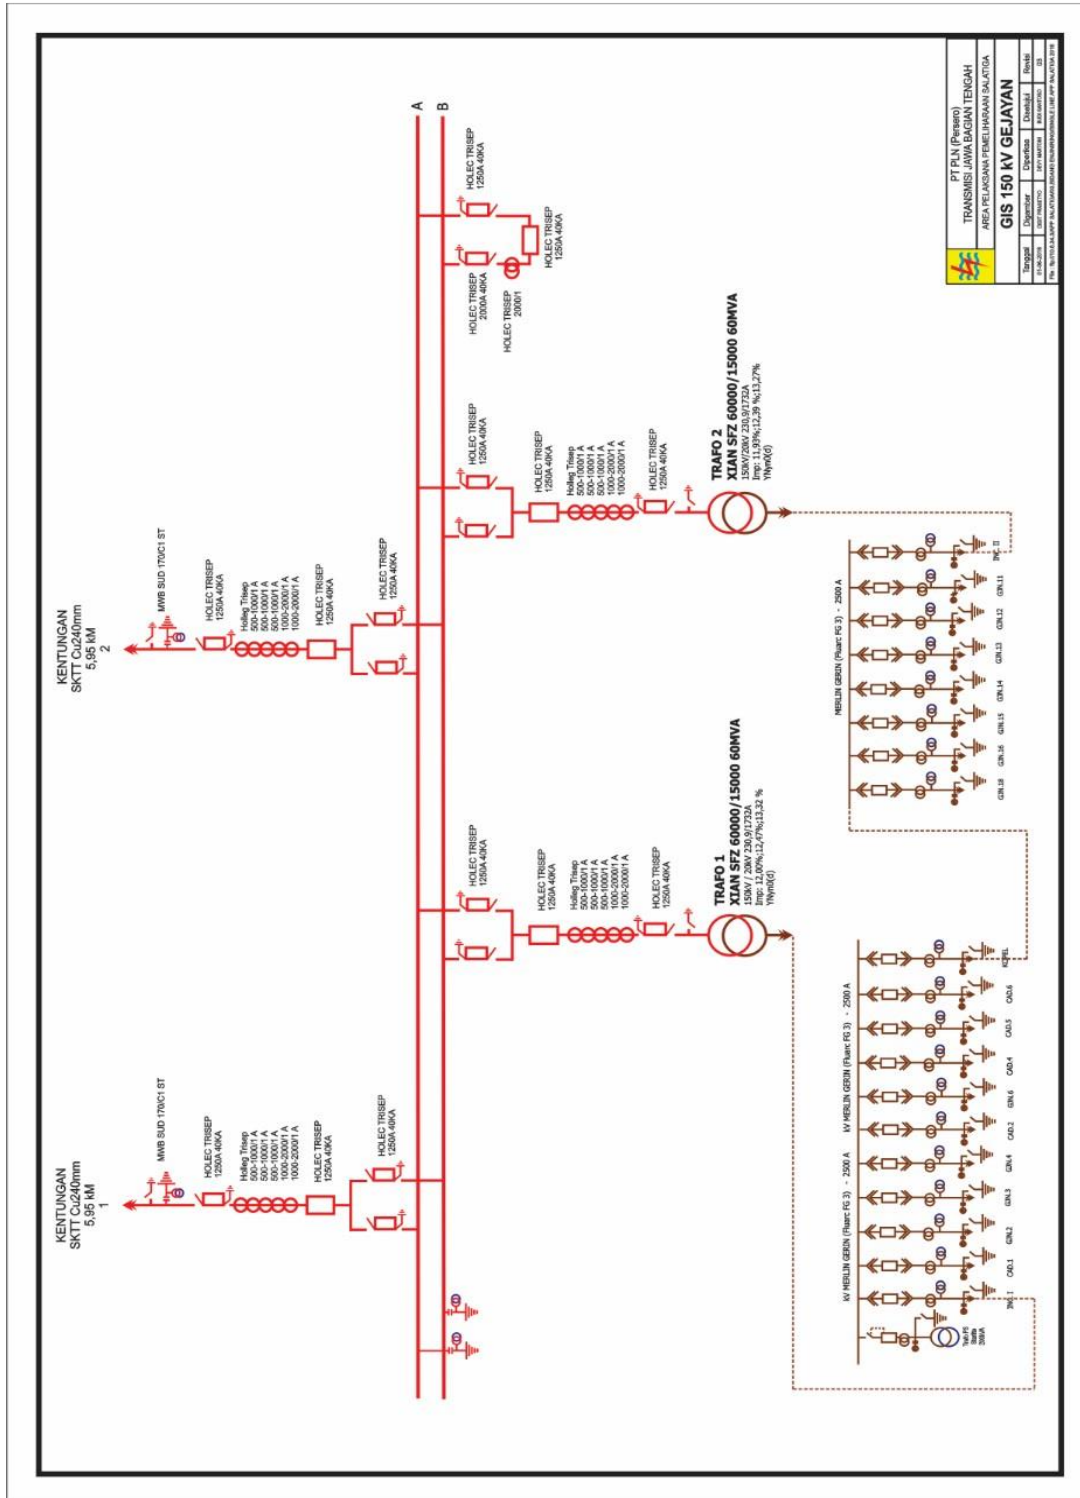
PT PLN (Persero)
TRANSMISI JAWA BAGIAN TENGAH
AREA PELAKSANA PEMELIHARAAN SALATIGA
GIS 150 kV GEJAYAN

| Tanggal | Digambar | Diperiksa | Disetujui | Revisi |
|---|---|---|---|---|
| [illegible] | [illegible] | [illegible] | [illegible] | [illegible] |

File : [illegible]

A
B

HOLEC TRISEP 1250A 40KA
HOLEC TRISEP 1250A 40KA
HOLEC TRISEP 2000A 40KA
HOLEC TRISEP 2000/1

HOLEC TRISEP 1250A 40KA
HOLEC TRISEP 1250A 40KA
Holleg Trisep 500-1000/1 A 500-1000/1 A 500-1000/1 A 1000-2000/1 A 1000-2000/1 A
HOLEC TRISEP 1250A 40KA

TRAFO 2
XIAN SFZ 60000/15000 60MVA
150kV/20kV 230,9/1732A
Imp: 11,93%;12,39 %;13,27%
YNyn0(d)

KENTUNGAN
SKTT Cu240mm
5,95 kM
2

MWB SUD 170/C1 ST
HOLEC TRISEP 1250A 40KA
Holleg Trisep 500-1000/1 A 500-1000/1 A 500-1000/1 A 1000-2000/1 A 1000-2000/1 A
HOLEC TRISEP 1250A 40KA
HOLEC TRISEP 1250A 40KA

MERLIN GERIN (Fluarc FG 3) - 2500 A
INC. II GIN.11 GIN.12 GIN.13 GIN.14 GIN.15 GIN.16 GIN.18

HOLEC TRISEP 1250A 40KA
HOLEC TRISEP 1250A 40KA
Holleg Trisep 500-1000/1 A 500-1000/1 A 500-1000/1 A 1000-2000/1 A 1000-2000/1 A
HOLEC TRISEP 1250A 40KA

TRAFO 1
XIAN SFZ 60000/15000 60MVA
150kV / 20kV 230,9/1732A
Imp: 12,00%;12,47%;13,32 %
YNyn0(d)

KENTUNGAN
SKTT Cu240mm
5,95 kM
1

MWB SUD 170/C1 ST
HOLEC TRISEP 1250A 40KA
Holleg Trisep 500-1000/1 A 500-1000/1 A 500-1000/1 A 1000-2000/1 A 1000-2000/1 A
HOLEC TRISEP 1250A 40KA
HOLEC TRISEP 1250A 40KA

kV MERLIN GERIN (Fluarc FG 3) - 2500 A
kV MERLIN GERIN (Fluarc FG 3) - 2500 A
KOPEL CAD.6 CAD.5 CAD.4 GIN.6 CAD.2 GIN.4 GIN.3 GIN.2 CAD.1 INC. I
Trafo PS Statis 200kVA